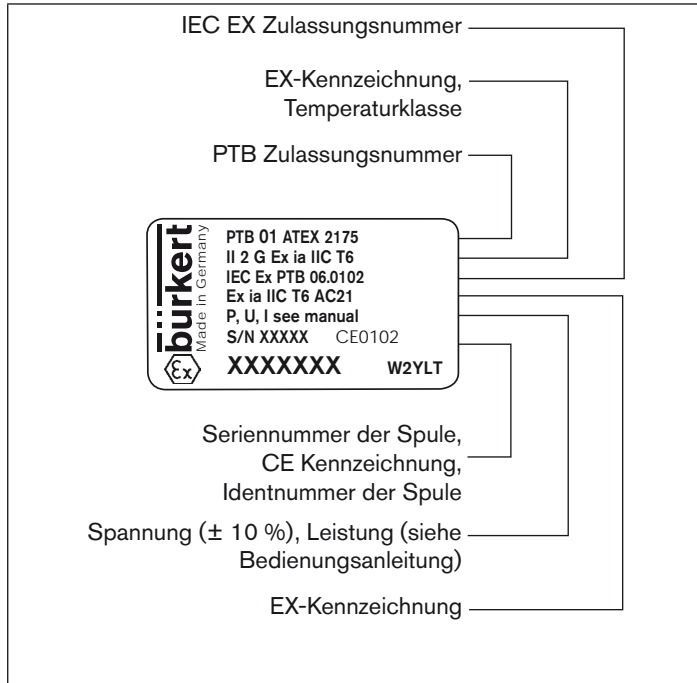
IEC EX Zulassungsnummer

EX-Kennzeichnung, Temperaturklasse

PTB Zulassungsnummer

bürkert
Made in Germany

PTB 01 ATEX 2175
II 2 G Ex ia IIC T6
IEC Ex PTB 06.0102
Ex ia IIC T6 AC21
P, U, I see manual
S/N XXXXX CE0102
XXXXXXX W2YLT

$\langle Ex \rangle$

Seriennummer der Spule, CE Kennzeichnung, Identnummer der Spule

Spannung (± 10 %), Leistung (siehe Bedienungsanleitung)

EX-Kennzeichnung